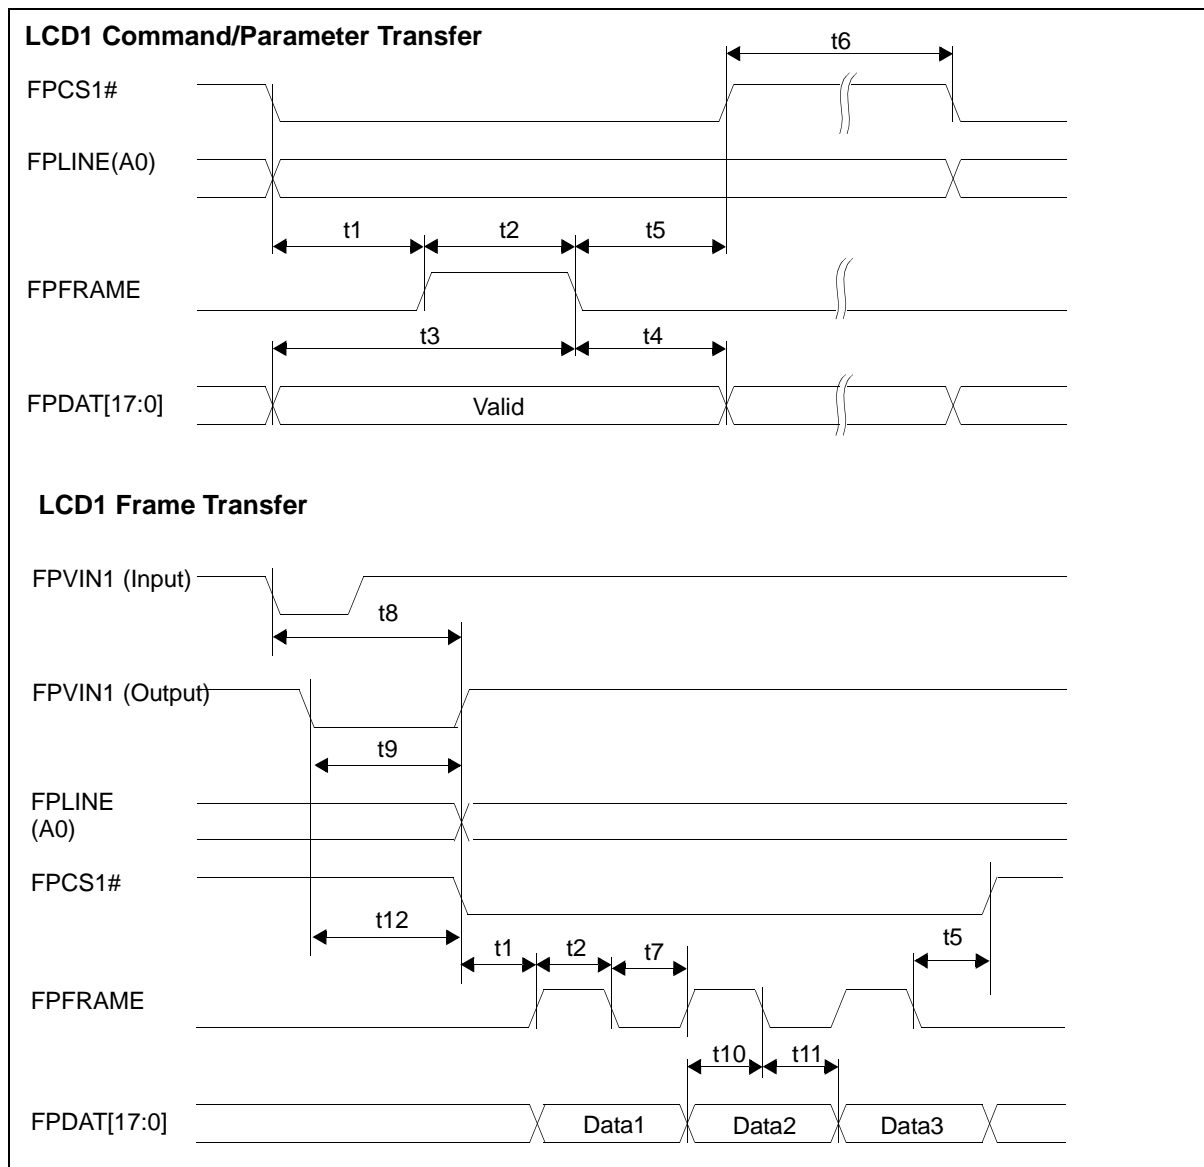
LCD1 Command/Parameter Transfer

t6

FPCS1#

FPLINE(A0)

t1 t2 t5

FPFRAME

t3 t4

FPDAT[17:0]

Valid

LCD1 Frame Transfer

FPVIN1 (Input)

t8

FPVIN1 (Output)

t9

FPLINE (A0)

FPCS1#

t12

t1 t2 t7

t5

FPFRAME

t10 t11

FPDAT[17:0]

Data1 Data2 Data3